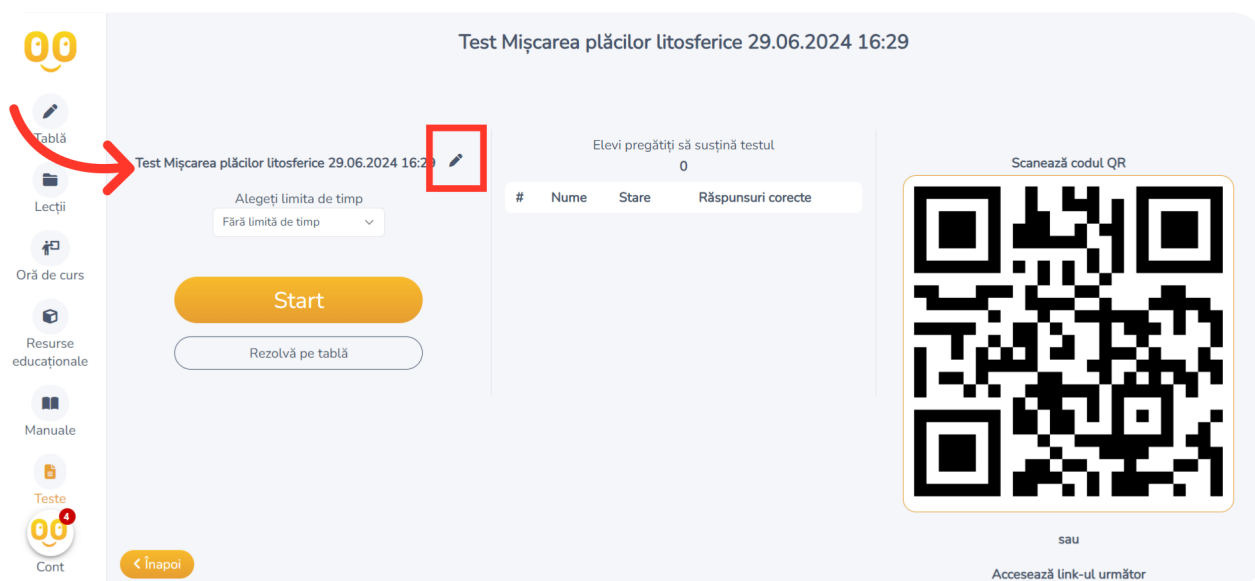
Tablă

Lecții

Oră de curs

Resurse educaționale

Manuale

Teste

4

Cont

Test Mișcarea plăcilor litosferice 29.06.2024 16:29

Test Mișcarea plăcilor litosferice 29.06.2024 16:29

Alegeți limita de timp

Fără limită de timp

Start

Rezolvă pe tablă

Elevi pregătiți să susțină testul

0

| # | Nume | Stare | Răspunsuri corecte |
|---|---|---|---|

Scanează codul QR

sau

Accesează link-ul următor

< Înapoi